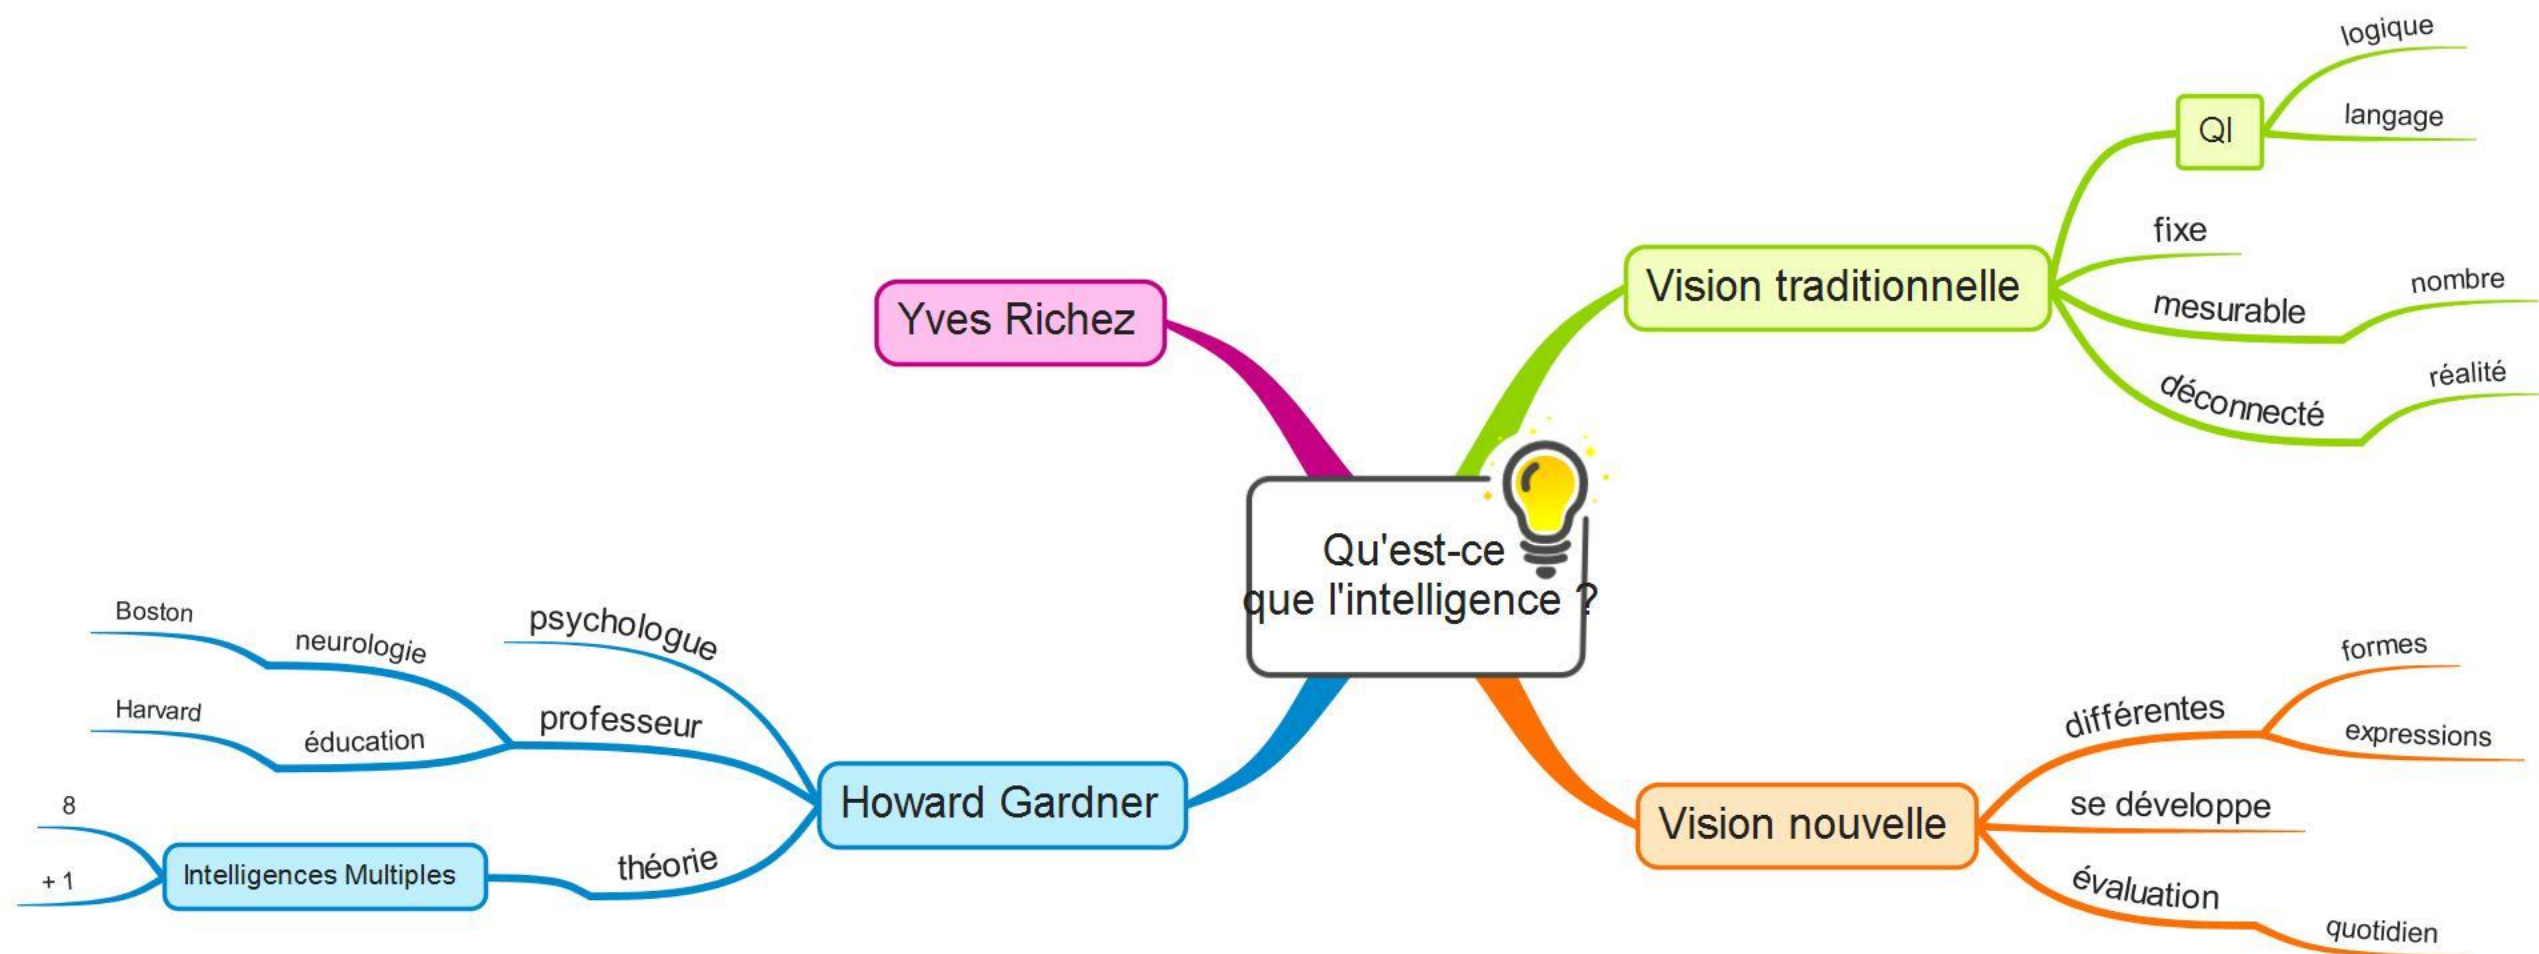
Qu'est-ce que l'intelligence ?

Yves Richez

Vision traditionnelle
QI
logique
langage
fixe
mesurable
nombre
déconnecté
réalité

Vision nouvelle
différentes
formes
expressions
se développe
évaluation
quotidien

Howard Gardner
psychologue
professeur
neurologie
Boston
éducation
Harvard
théorie
Intelligences Multiples
8
+ 1